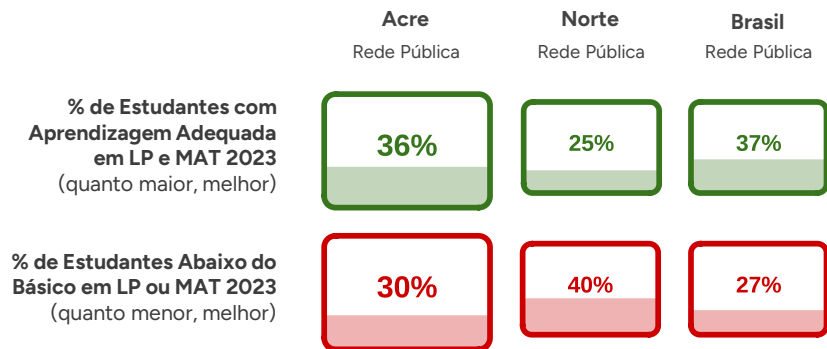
| | Acre<br>Rede Pública | Norte<br>Rede Pública | Brasil<br>Rede Pública |
|---|---|---|---|
| **% de Estudantes com Aprendizagem Adequada em LP e MAT 2023** (quanto maior, melhor) | 36% | 25% | 37% |
| **% de Estudantes Abaixo do Básico em LP ou MAT 2023** (quanto menor, melhor) | 30% | 40% | 27% |